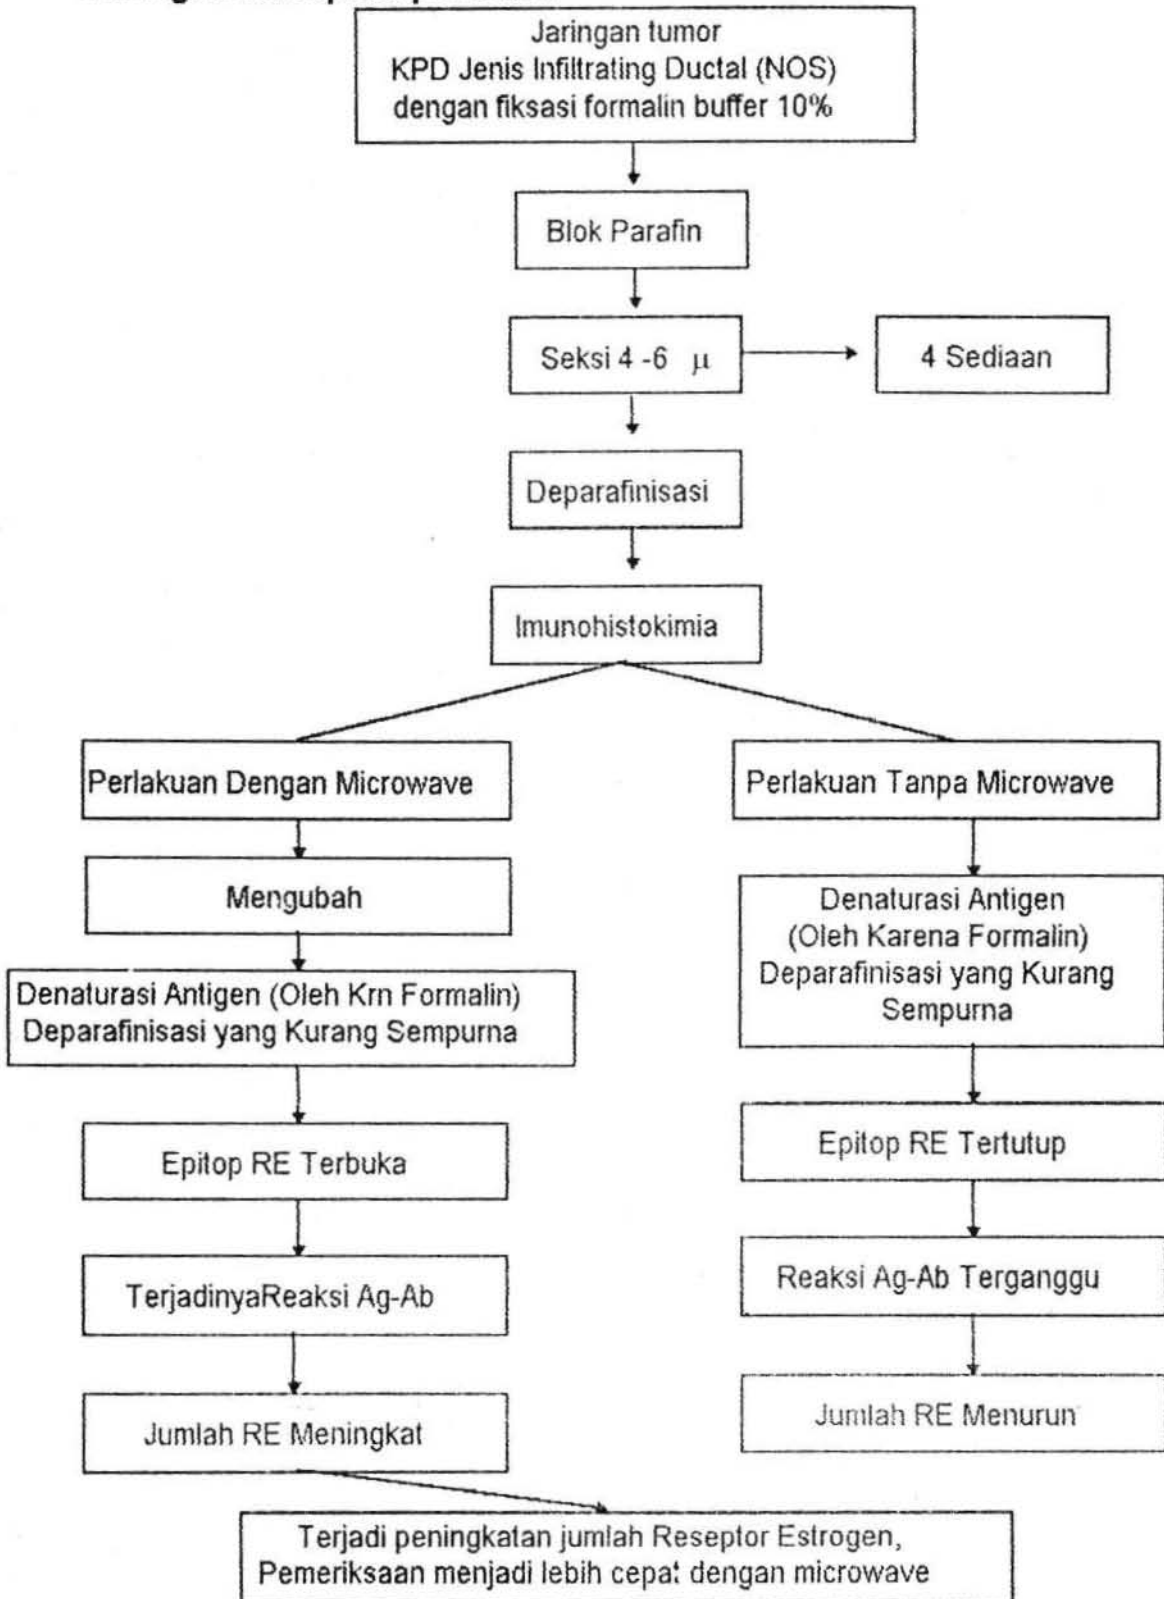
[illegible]

Jaringan tumor
KPD Jenis Infiltrating Ductal (NOS)
dengan fiksasi formalin buffer 10%

Blok Parafin

Seksi 4 -6 $\mu$

4 Sediaan

Deparafinisasi

Imunohistokimia

Perlakuan Dengan Microwave

Mengubah

Denaturasi Antigen (Oleh Krn Formalin)
Deparafinisasi yang Kurang Sempurna

Epitop RE Terbuka

TerjadinyaReaksi Ag-Ab

Jumlah RE Meningkat

Perlakuan Tanpa Microwave

Denaturasi Antigen
(Oleh Karena Formalin)
Deparafinisasi yang Kurang Sempurna

Epitop RE Tertutup

Reaksi Ag-Ab Terganggu

Jumlah RE Menurun

Terjadi peningkatan jumlah Reseptor Estrogen,
Pemeriksaan menjadi lebih cepat dengan microwave